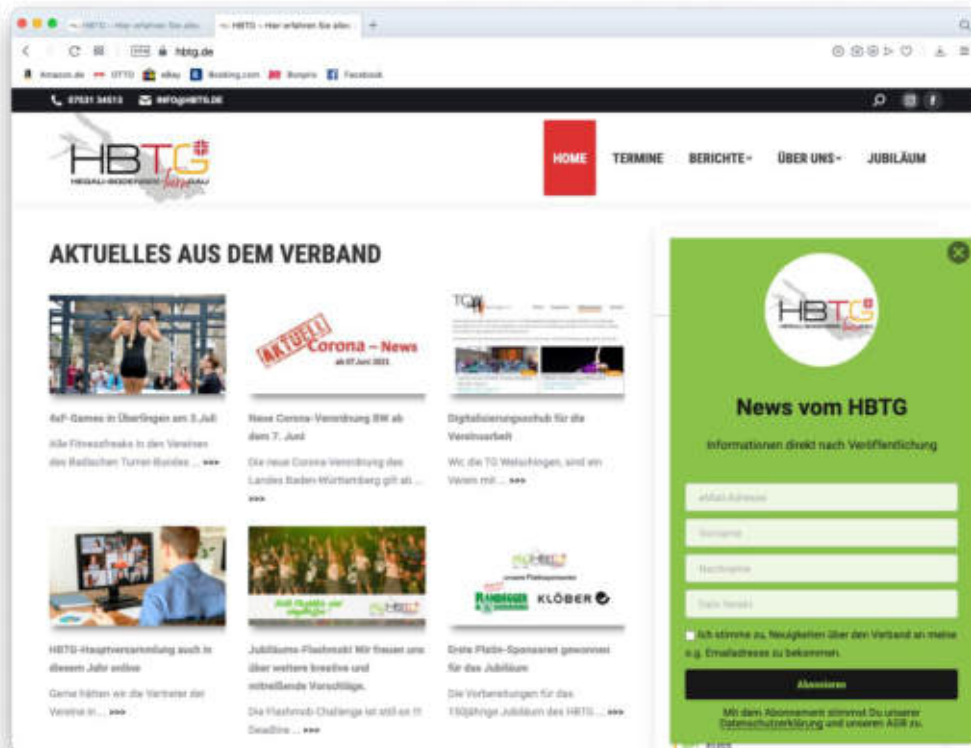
HBTG – Hier erfahren Sie alles | HBTG – Hier erfahren Sie alles

hbtg.de

Amazon.de OTTO eBay Booking.com Bonprix Facebook

07531 34513 INFO@HBTG.DE

HBTG HEGAU-BODENSEE Turngau

HOME TERMINE BERICHTE ÜBER UNS JUBILÄUM

AKTUELLES AUS DEM VERBAND

4xF-Games in Überlingen am 3.Juli
Alle Fitnessfreaks in den Vereinen des Badischen Turner-Bundes ... »»»

AKTUELL Corona – News ab 07.Juni 2021
Neue Corona-Verordnung BW ab dem 7. Juni
Die neue Corona-Verordnung des Landes Baden-Württemberg gilt ab ... »»»

Digitalisierungsschub für die Vereinsarbeit
Wir, die TG Welschingen, sind ein Verein mit ... »»»

HBTG-Hauptversammlung auch in diesem Jahr online
Gerne hätten wir die Vertreter der Vereine in ... »»»

Jubiläums-Flashmob! Wir freuen uns über weitere kreative und mitreißende Vorschläge.
Die Flashmob-Challenge ist still on !!! Deadline ... »»»

Erste Platin-Sponsoren gewonnen für das Jubiläum
Die Vorbereitungen für das 150jährige Jubiläum des HBTG ... »»»

KLÖBER

News vom HBTG
Informationen direkt nach Veröffentlichung

eMail-Adresse
Vorname
Nachname
Date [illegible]

Ich stimme zu, Neuigkeiten über den Verband an meine e.g. Emailadresse zu bekommen.

Abonnieren

Mit dem Abonnement stimmst Du unserer Datenschutzerklärung und unseren AGB zu.